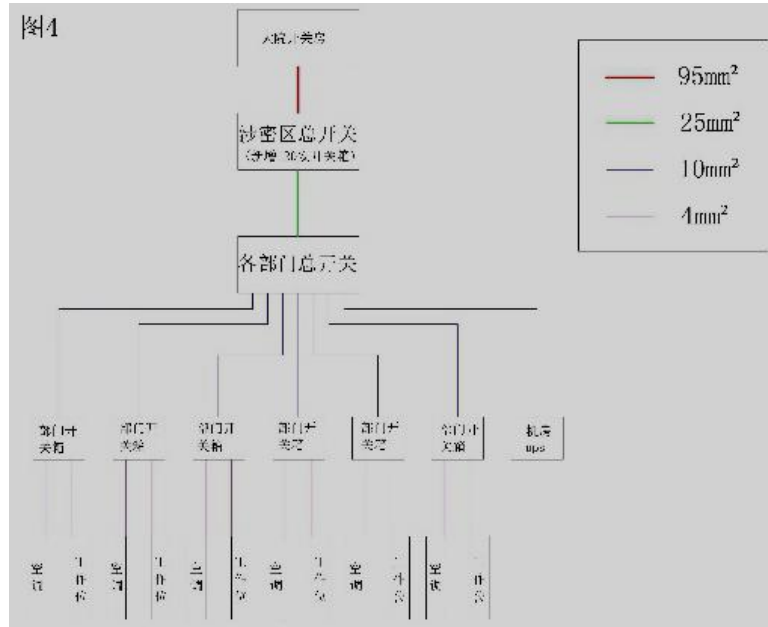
图4

大楼开关房

涉密区总开关
(涉密 30安开关柜)

各部门总开关

| | |
|---|---|
| 95mm² | |
| 25mm² | |
| 10mm² | |
| 4mm² | |

部门开关箱

部门开关箱

部门开关箱

部门开关箱

部门开关箱

部门开关箱

机房 ups

空调 工作位

空调 工作位

空调 工作位

空调 工作位

空调 工作位

空调 工作位